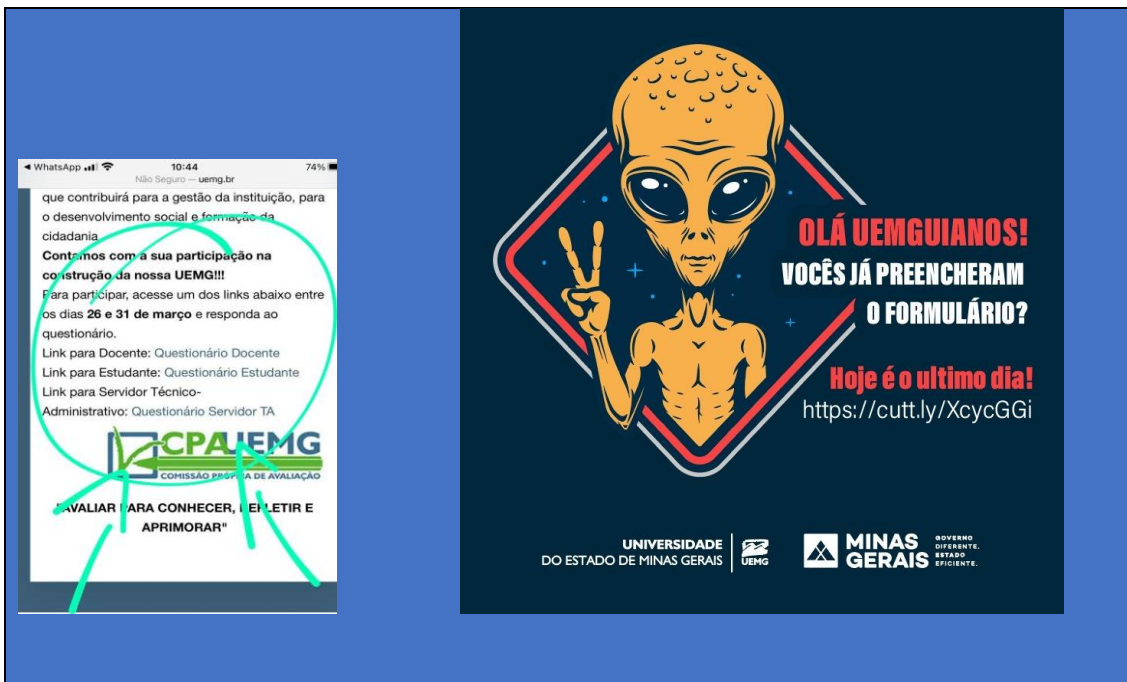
◂ WhatsApp 10:44 74%
Não Seguro — uemg.br

que contribuirá para a gestão da instituição, para o desenvolvimento social e formação da cidadania.

Contamos com a sua participação na construção da nossa UEMG!!!

Para participar, acesse um dos links abaixo entre os dias 26 e 31 de março e responda ao questionário.

Link para Docente: Questionário Docente
Link para Estudante: Questionário Estudante
Link para Servidor Técnico-Administrativo: Questionário Servidor TA

CPA UEMG
COMISSÃO PRÓPRIA DE AVALIAÇÃO

"AVALIAR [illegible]ARA CONHECER, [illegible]EFLETIR E APRIMORAR"

OLÁ UEMGUIANOS!
VOCÊS JÁ PREENCHERAM O FORMULÁRIO?

Hoje é o ultimo dia!
https://cutt.ly/XcycGGi

UNIVERSIDADE DO ESTADO DE MINAS GERAIS
UEMG

MINAS GERAIS
GOVERNO DIFERENTE. ESTADO EFICIENTE.